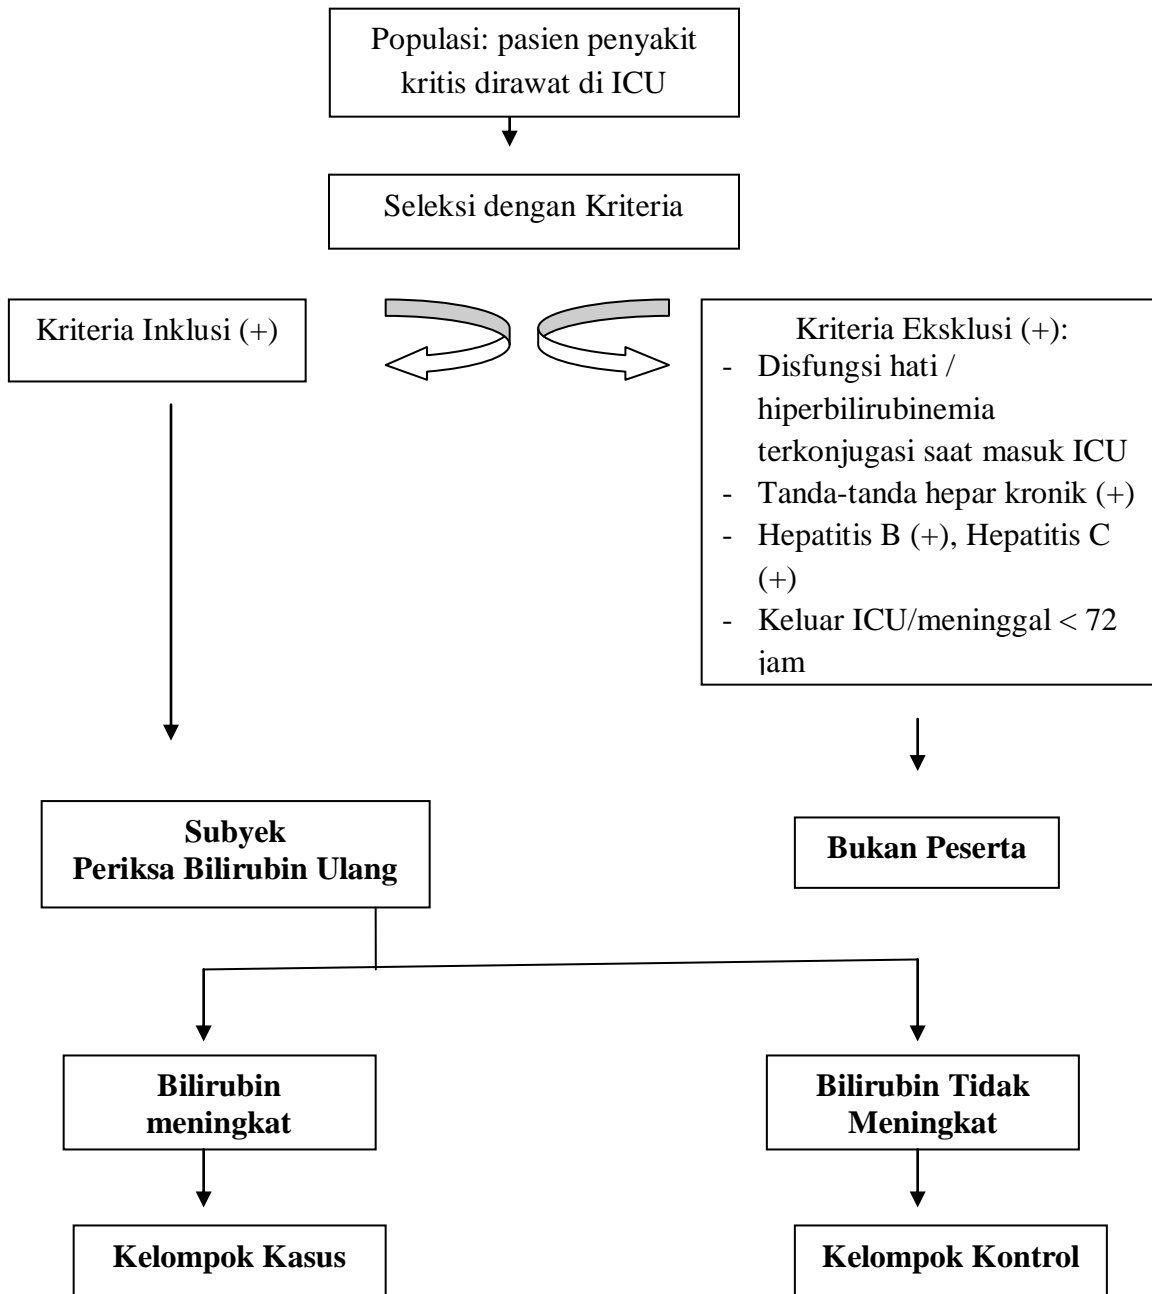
Populasi: pasien penyakit kritis dirawat di ICU

Seleksi dengan Kriteria

Kriteria Inklusi (+)

Kriteria Eksklusi (+):
- Disfungsi hati / hiperbilirubinemia terkonjugasi saat masuk ICU
- Tanda-tanda hepar kronik (+)
- Hepatitis B (+), Hepatitis C (+)
- Keluar ICU/meninggal < 72 jam

Subyek
Periksa Bilirubin Ulang

Bukan Peserta

Bilirubin meningkat

Bilirubin Tidak Meningkat

Kelompok Kasus

Kelompok Kontrol